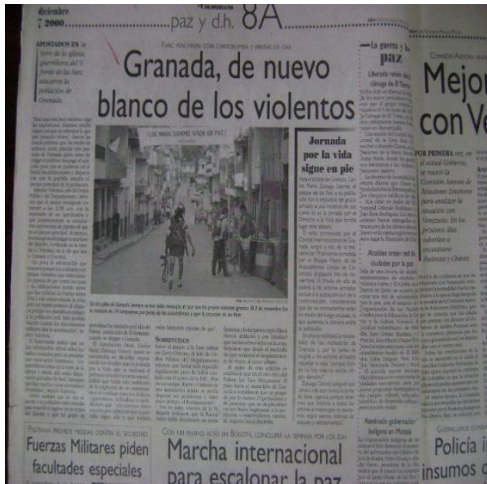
diciembre
2000

paz y d.h. 8A

APOSTADOS EN la torre de la iglesia, guerrilleros del 9 frente de las Farc atacaron la población de Granada

Granada, de nuevo blanco de los violentos

Jornada por la vida sigue en pie

La guerra y la paz

Mejor con Ve

POR PRIMERA

Fuerzas Militares piden facultades especiales

Marcha internacional para escalonar la paz

Policía i insumos c